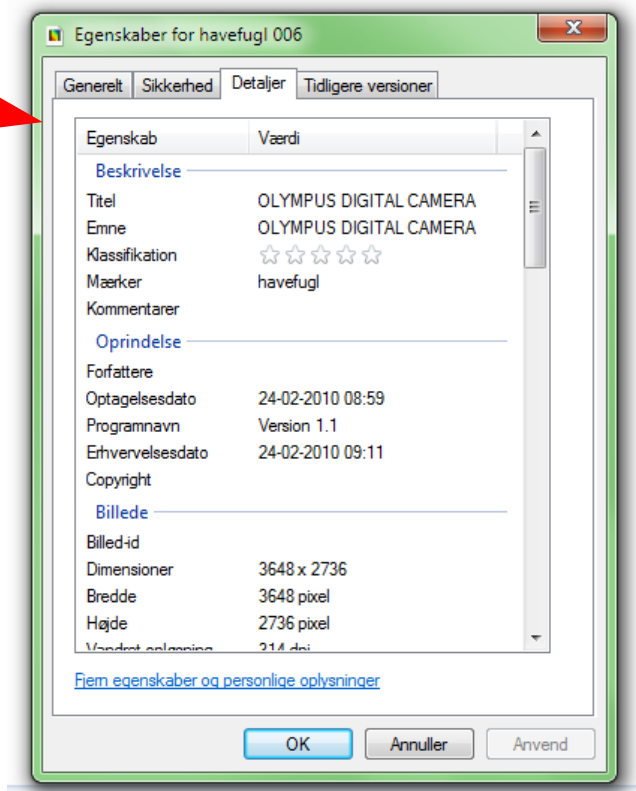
Egenskaber for havefugl 006

Generelt | Sikkerhed | Detaljer | Tidligere versioner

| Egenskab | Værdi |
|---|---|
| **Beskrivelse** | |
| Titel | OLYMPUS DIGITAL CAMERA |
| Emne | OLYMPUS DIGITAL CAMERA |
| Klassifikation | ☆☆☆☆☆ |
| Mærker | havefugl |
| Kommentarer | |
| **Oprindelse** | |
| Forfattere | |
| Optagelsesdato | 24-02-2010 08:59 |
| Programnavn | Version 1.1 |
| Erhvervelsesdato | 24-02-2010 09:11 |
| Copyright | |
| **Billede** | |
| Billed-id | |
| Dimensioner | 3648 x 2736 |
| Bredde | 3648 pixel |
| Højde | 2736 pixel |
| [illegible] | 314 dpi |

Fjern egenskaber og personlige oplysninger

OK | Annuller | Anvend